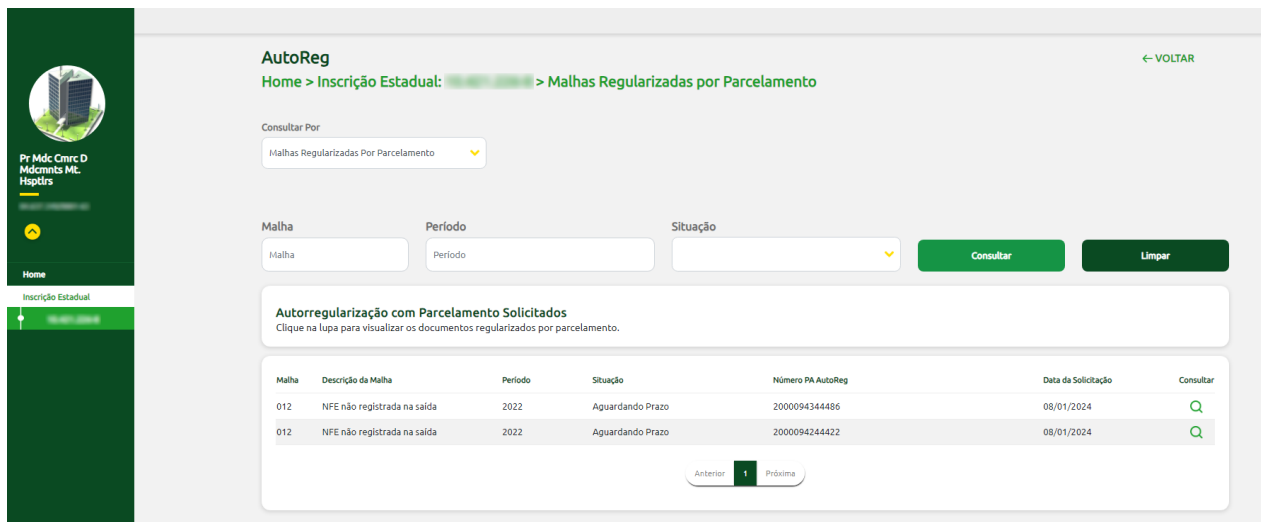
Pr Mdc Cmrc D Mdcmnts Mt. Hsptlrs

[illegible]

Home

Inscrição Estadual

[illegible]

AutoReg

Home > Inscrição Estadual: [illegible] > Malhas Regularizadas por Parcelamento

← VOLTAR

Consultar Por

Malhas Regularizadas Por Parcelamento

Malha

Malha

Período

Período

Situação

Consultar

Limpar

Autorregularização com Parcelamento Solicitados

Clique na lupa para visualizar os documentos regularizados por parcelamento.

| Malha | Descrição da Malha | Período | Situação | Número PA AutoReg | Data da Solicitação | Consultar |
|---|---|---|---|---|---|---|
| 012 | NFE não registrada na saída | 2022 | Aguardando Prazo | 2000094344486 | 08/01/2024 | |
| 012 | NFE não registrada na saída | 2022 | Aguardando Prazo | 2000094244422 | 08/01/2024 | |

Anterior 1 Próxima